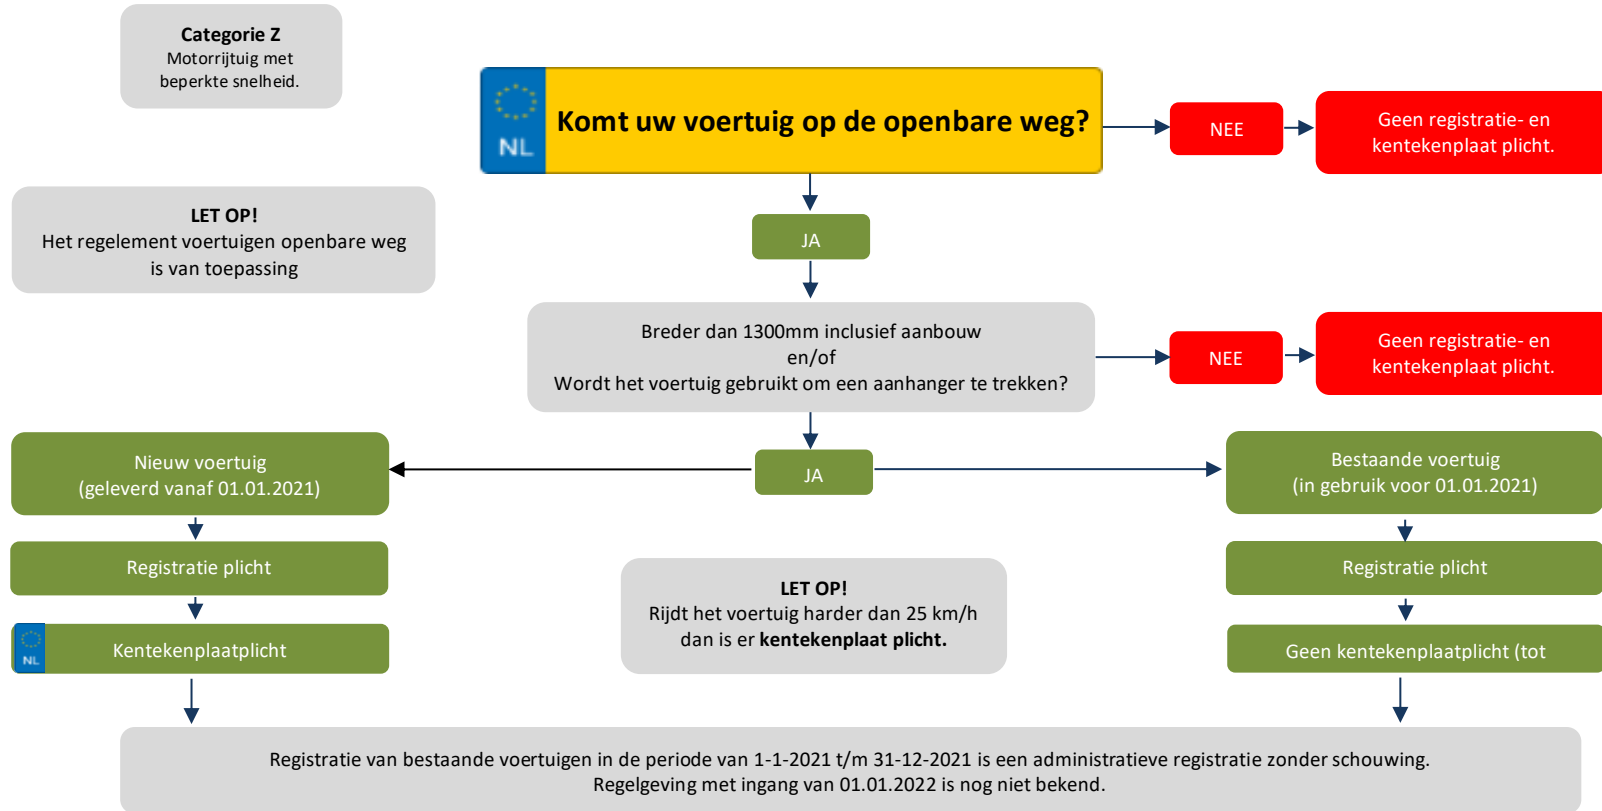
Categorie Z
Motorrijtuig met beperkte snelheid.

NL

Komt uw voertuig op de openbare weg?

NEE

Geen registratie- en kentekenplaat plicht.

LET OP!
Het regelement voertuigen openbare weg is van toepassing

JA

Breder dan 1300mm inclusief aanbouw
en/of
Wordt het voertuig gebruikt om een aanhanger te trekken?

NEE

Geen registratie- en kentekenplaat plicht.

Nieuw voertuig
(geleverd vanaf 01.01.2021)

JA

Bestaande voertuig
(in gebruik voor 01.01.2021)

Registratie plicht

Registratie plicht

LET OP!
Rijdt het voertuig harder dan 25 km/h dan is er **kentekenplaat plicht.**

NL

Kentekenplaatplicht

Geen kentekenplaatplicht (tot

Registratie van bestaande voertuigen in de periode van 1-1-2021 t/m 31-12-2021 is een administratieve registratie zonder schouwing.
Regelgeving met ingang van 01.01.2022 is nog niet bekend.